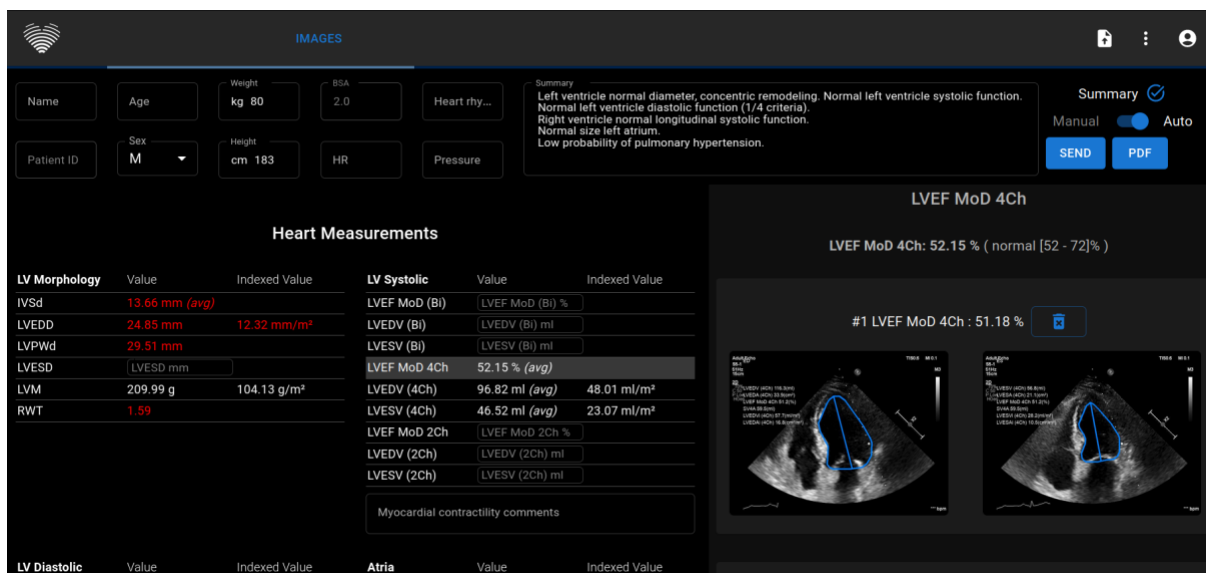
IMAGES

Name

Age

Weight
kg 80

BSA
2.0

Heart rhy...

Summary
Left ventricle normal diameter, concentric remodeling. Normal left ventricle systolic function.
Normal left ventricle diastolic function (1/4 criteria).
Right ventricle normal longitudinal systolic function.
Normal size left atrium.
Low probability of pulmonary hypertension.

Summary

Manual Auto

SEND PDF

Patient ID

Sex
M

Height
cm 183

HR

Pressure

Heart Measurements

| LV Morphology | Value | Indexed Value |
|---|---|---|
| IVSd | 13.66 mm (avg) | |
| LVEDD | 24.85 mm | 12.32 mm/m² |
| LVPWd | 29.51 mm | |
| LVESD | LVESD mm | |
| LVM | 209.99 g | 104.13 g/m² |
| RWT | 1.59 | |

| LV Systolic | Value | Indexed Value |
|---|---|---|
| LVEF MoD (Bi) | LVEF MoD (Bi) % | |
| LVEDV (Bi) | LVEDV (Bi) ml | |
| LVESV (Bi) | LVESV (Bi) ml | |
| LVEF MoD 4Ch | 52.15 % (avg) | |
| LVEDV (4Ch) | 96.82 ml (avg) | 48.01 ml/m² |
| LVESV (4Ch) | 46.52 ml (avg) | 23.07 ml/m² |
| LVEF MoD 2Ch | LVEF MoD 2Ch % | |
| LVEDV (2Ch) | LVEDV (2Ch) ml | |
| LVESV (2Ch) | LVESV (2Ch) ml | |

Myocardial contractility comments

LV Diastolic Value Indexed Value

Atria Value Indexed Value

LVEF MoD 4Ch

LVEF MoD 4Ch: 52.15 % ( normal [52 - 72]% )

#1 LVEF MoD 4Ch : 51.18 %